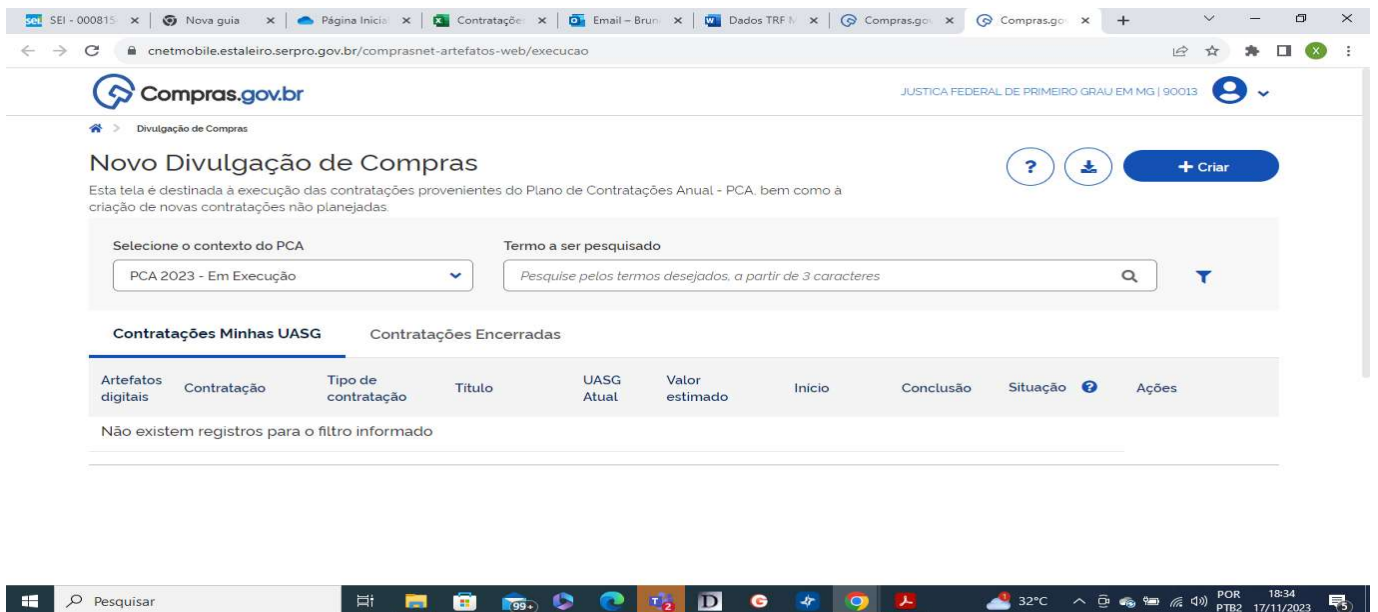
SEI - 000815 × | Nova guia × | Página Inicial × | Contrataçõe × | Email – Brun × | Dados TRF × | Compras.gov × | Compras.gov × | +

cnetmobile.estaleiro.serpro.gov.br/comprasnet-artefatos-web/execucao

Compras.gov.br

JUSTICA FEDERAL DE PRIMEIRO GRAU EM MG | 90013

Divulgação de Compras

Novo Divulgação de Compras

Esta tela é destinada à execução das contratações provenientes do Plano de Contratações Anual - PCA, bem como à criação de novas contratações não planejadas.

+ Criar

Selecione o contexto do PCA

PCA 2023 - Em Execução

Termo a ser pesquisado

Pesquise pelos termos desejados, a partir de 3 caracteres

Contratações Minhas UASG

Contratações Encerradas

| Artefatos digitais | Contratação | Tipo de contratação | Título | UASG Atual | Valor estimado | Inicio | Conclusão | Situação | Ações |
|---|---|---|---|---|---|---|---|---|---|
| Não existem registros para o filtro informado | | | | | | | | | |

Pesquisar

99+

32°C

POR PTB2

18:34 17/11/2023

5